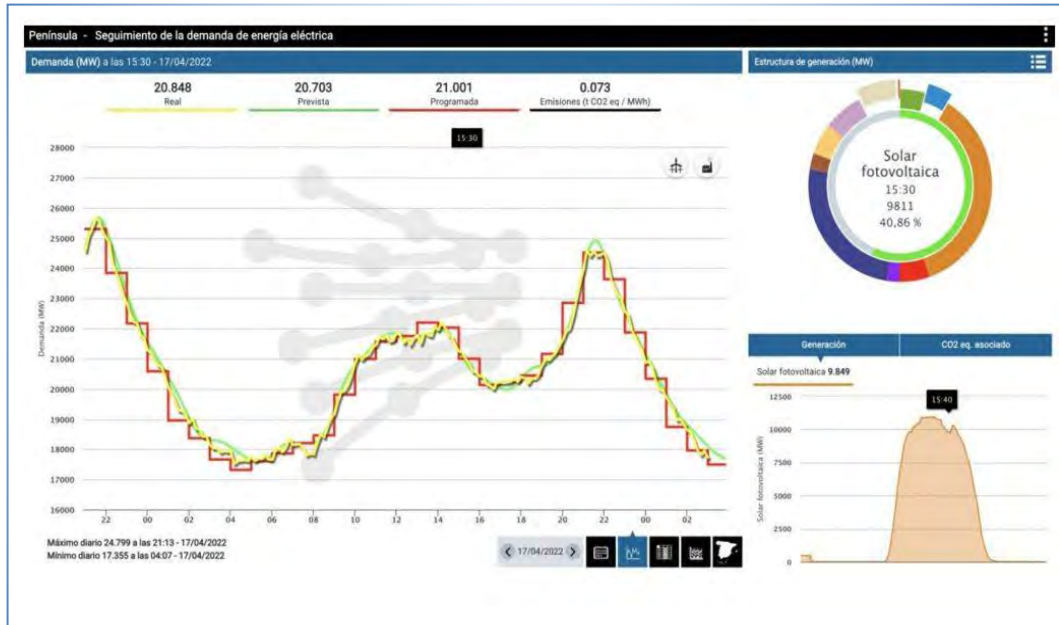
Península - Seguimiento de la demanda de energía eléctrica

Demanda (MW) a las 15:30 - 17/04/2022

20.848
Real

20.703
Prevista

21.001
Programada

0.073
Emisiones (t CO2 eq / MWh)

15:30

28000
27000
26000
25000
24000
23000
22000
21000
20000
19000
18000
17000
16000

Demanda (MW)

22 00 02 04 06 08 10 12 14 16 18 20 22 00 02

Máximo diario 24.799 a las 21:13 - 17/04/2022
Mínimo diario 17.355 a las 04:07 - 17/04/2022

17/04/2022

Estructura de generación (MW)

Solar fotovoltaica
15:30
9811
40,86 %

Generación

CO2 eq. asociado

Solar fotovoltaica 9.849

15:40

12500
10000
7500
5000
2500
0

Solar fotovoltaica (MW)